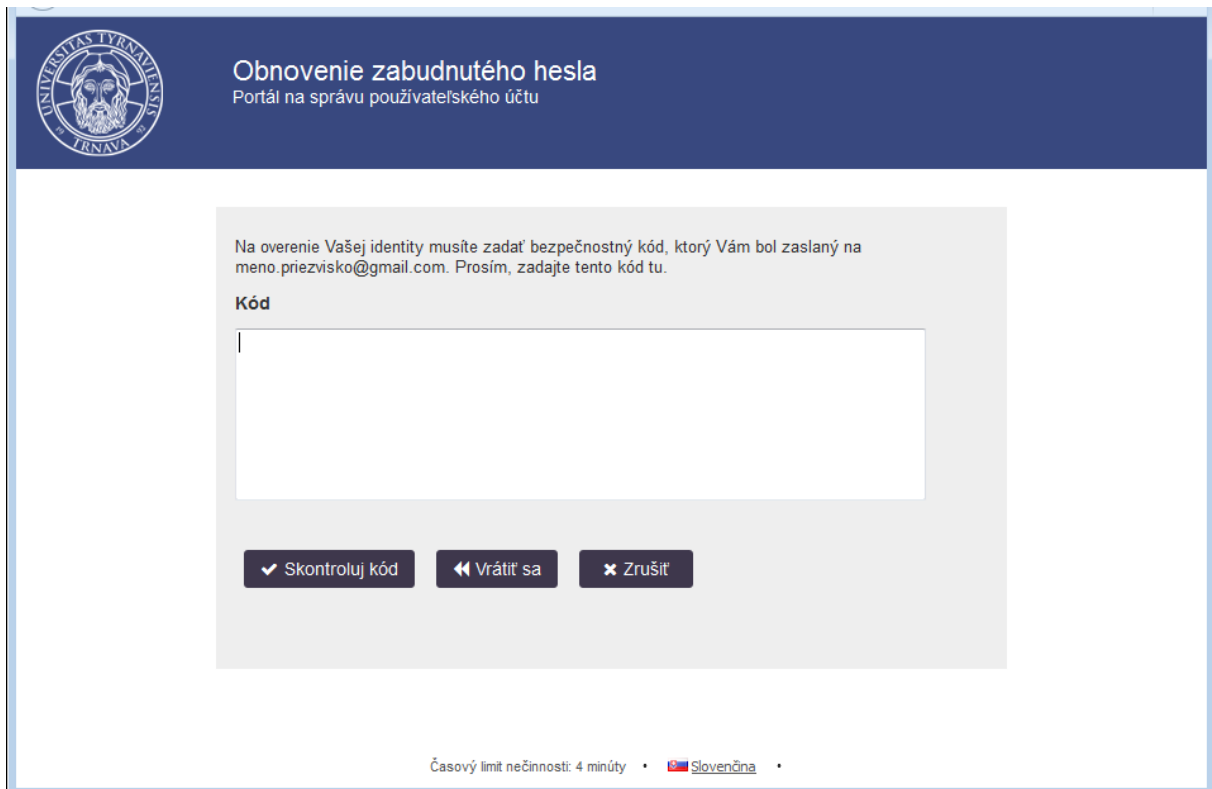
UNIVERSITAS TYRNAVIENSIS
TRNAVA

Obnovenie zabudnutého hesla
Portál na správu používateľského účtu

Na overenie Vašej identity musíte zadať bezpečnostný kód, ktorý Vám bol zaslaný na meno.priezvisko@gmail.com. Prosím, zadajte tento kód tu.

Kód

Skontroluj kód
Vrátiť sa
Zrušiť

Časový limit nečinnosti: 4 minúty • Slovenčina •